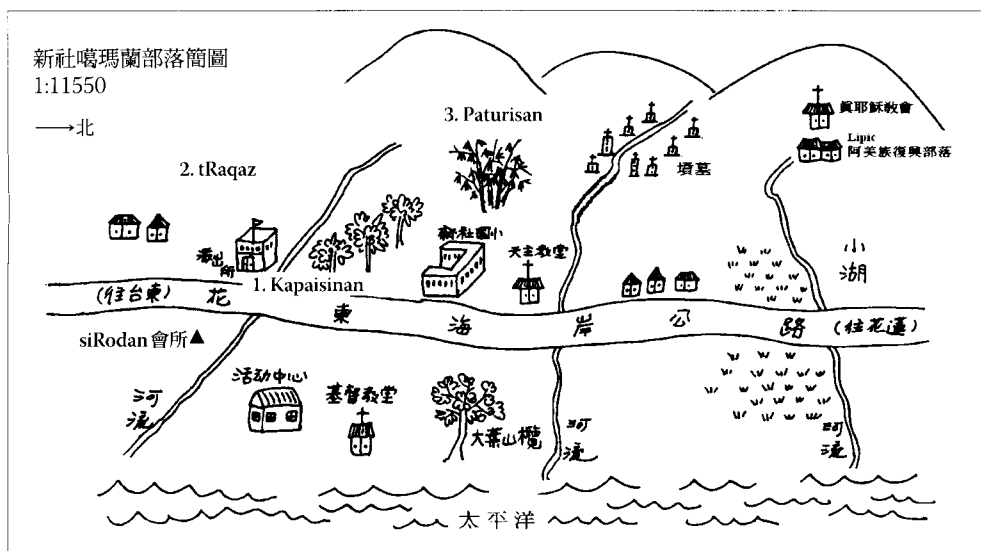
新社噶瑪蘭部落簡圖
1:11550

⟶北

3. Paturisan

2. tRaqaz

眞耶穌教會

Lipic
阿美族復興部落

墳墓

派出所

新社國小

天主教堂

小湖

(往台東) 花 1. Kapaisinan 東 海 岸 公 路 (往花蓮)

siRodan會所▲

河流

活動中心

基督教堂

大葉山欖

河流

河流

太平洋